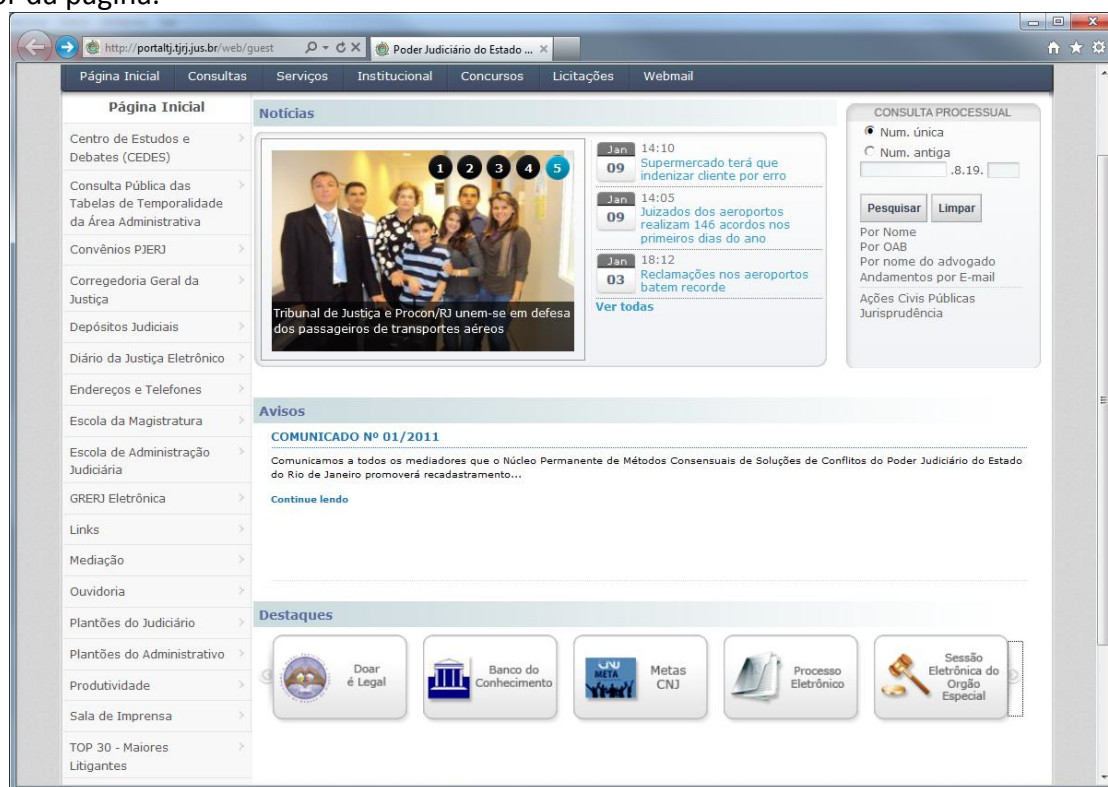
or da página.

http://portaltj.tjrj.jus.br/web/guest

Poder Judiciário do Estado ...

Página Inicial | Consultas | Serviços | Institucional | Concursos | Licitações | Webmail

Página Inicial

Centro de Estudos e Debates (CEDES)

Consulta Pública das Tabelas de Temporalidade da Área Administrativa

Convênios PJERJ

Corregedoria Geral da Justiça

Depósitos Judiciais

Diário da Justiça Eletrônico

Endereços e Telefones

Escola da Magistratura

Escola de Administração Judiciária

GRERJ Eletrônica

Links

Mediação

Ouvidoria

Plantões do Judiciário

Plantões do Administrativo

Produtividade

Sala de Imprensa

TOP 30 - Maiores Litigantes

Notícias

1 2 3 4 5

Tribunal de Justiça e Procon/RJ unem-se em defesa dos passageiros de transportes aéreos

Jan 09 14:10
Supermercado terá que indenizar cliente por erro

Jan 09 14:05
Juizados dos aeroportos realizam 146 acordos nos primeiros dias do ano

Jan 03 18:12
Reclamações nos aeroportos batem recorde

Ver todas

CONSULTA PROCESSUAL

Num. única

Num. antiga

.8.19.

Pesquisar | Limpar

Por Nome
Por OAB
Por nome do advogado
Andamentos por E-mail

Ações Civis Públicas
Jurisprudência

Avisos

COMUNICADO Nº 01/2011

Comunicamos a todos os mediadores que o Núcleo Permanente de Métodos Consensuais de Soluções de Conflitos do Poder Judiciário do Estado do Rio de Janeiro promoverá recadastramento...

Continue lendo

Destaques

Doar é Legal

Banco do Conhecimento

Metas CNJ

Processo Eletrônico

Sessão Eletrônica do Orgão Especial